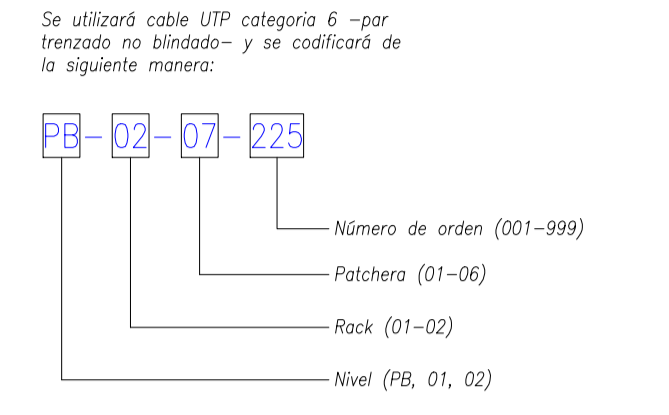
Se utilizará cable UTP categoria 6 –par trenzado no blindado– y se codificará de la siguiente manera:

PB – 02 – 07 – 225

Número de orden (001–999)

Patchera (01–06)

Rack (01–02)

Nivel (PB, 01, 02)